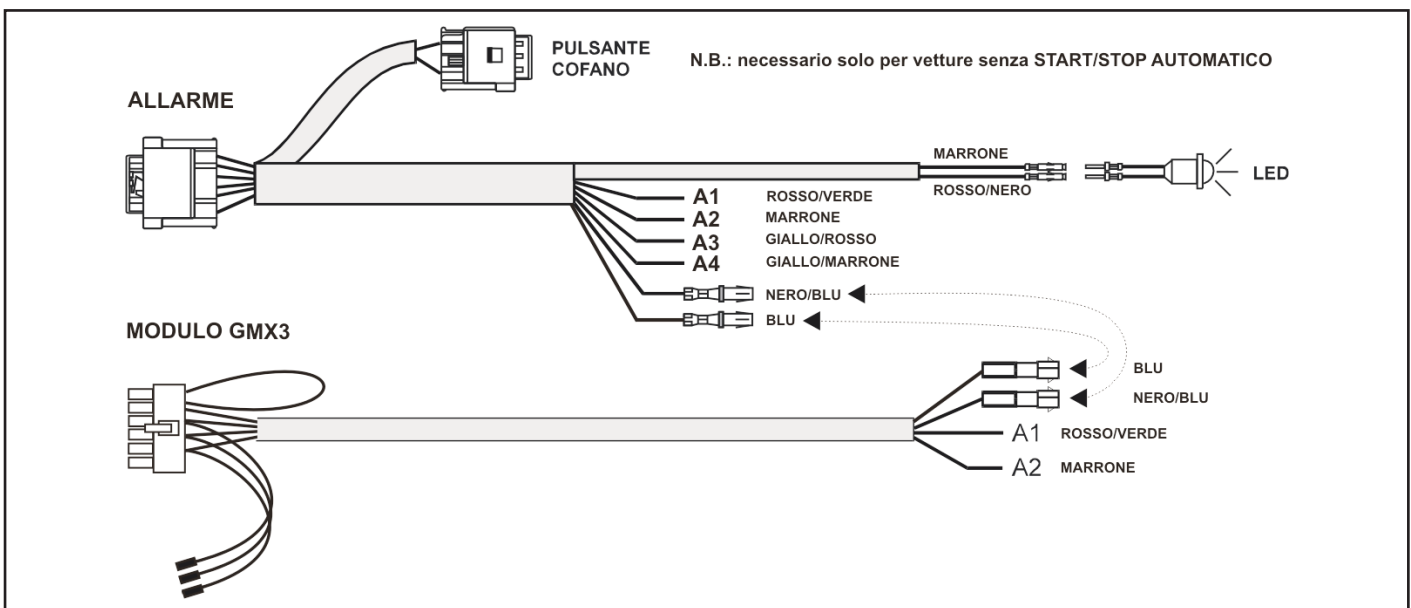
PULSANTE COFANO

N.B.: necessario solo per vetture senza START/STOP AUTOMATICO

ALLARME

MARRONE

ROSSO/NERO

LED

A1 ROSSO/VERDE
A2 MARRONE
A3 GIALLO/ROSSO
A4 GIALLO/MARRONE

NERO/BLU
BLU

MODULO GMX3

BLU
NERO/BLU
A1 ROSSO/VERDE
A2 MARRONE